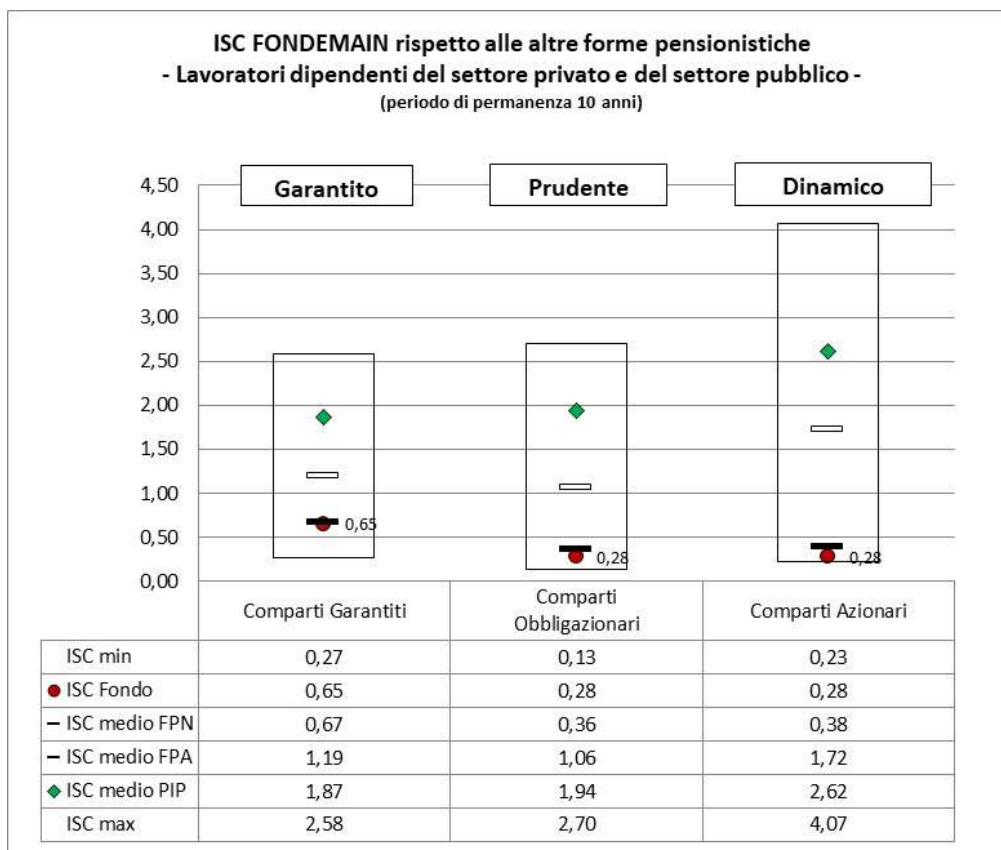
ISC FONDEMAIN rispetto alle altre forme pensionistiche
- Lavoratori dipendenti del settore privato e del settore pubblico -
(periodo di permanenza 10 anni)

Garantito
Prudente
Dinamico

4,50
4,00
3,50
3,00
2,50
2,00
1,50
1,00
0,50
0,00

0,65
0,28
0,28

| | Comparti Garantiti | Comparti Obbligazionari | Comparti Azionari |
|---|---|---|---|
| ISC min | 0,27 | 0,13 | 0,23 |
| ISC Fondo | 0,65 | 0,28 | 0,28 |
| ISC medio FPN | 0,67 | 0,36 | 0,38 |
| ISC medio FPA | 1,19 | 1,06 | 1,72 |
| ISC medio PIP | 1,87 | 1,94 | 2,62 |
| ISC max | 2,58 | 2,70 | 4,07 |